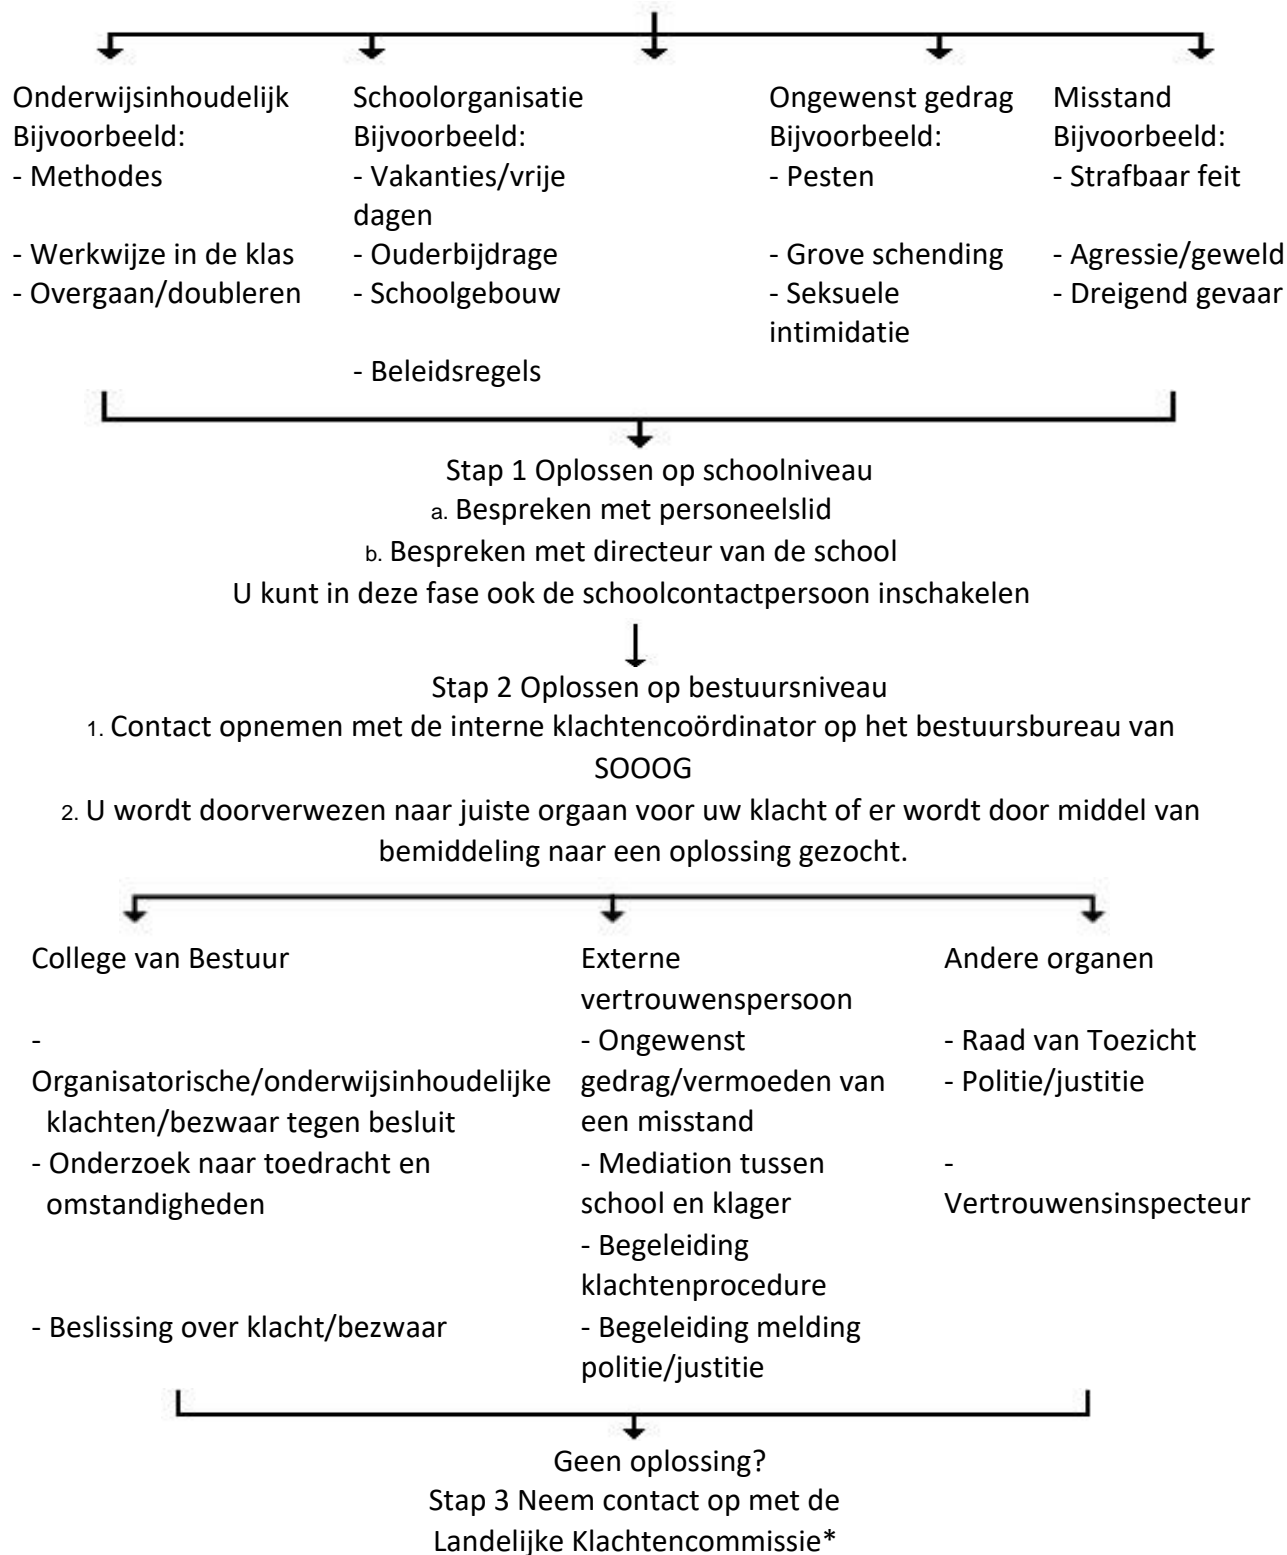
Onderwijsinhoudelijk
Bijvoorbeeld:
- Methodes
- Werkwijze in de klas
- Overgaan/doubleren

Schoolorganisatie
Bijvoorbeeld:
- Vakanties/vrije dagen
- Ouderbijdrage
- Schoolgebouw
- Beleidsregels

Ongewenst gedrag
Bijvoorbeeld:
- Pesten
- Grove schending
- Seksuele intimidatie

Misstand
Bijvoorbeeld:
- Strafbaar feit
- Agressie/geweld
- Dreigend gevaar

Stap 1 Oplossen op schoolniveau
a. Bespreken met personeelslid
b. Bespreken met directeur van de school
U kunt in deze fase ook de schoolcontactpersoon inschakelen

Stap 2 Oplossen op bestuursniveau
1. Contact opnemen met de interne klachtencoördinator op het bestuursbureau van SOOOG
2. U wordt doorverwezen naar juiste orgaan voor uw klacht of er wordt door middel van bemiddeling naar een oplossing gezocht.

College van Bestuur
- Organisatorische/onderwijsinhoudelijke klachten/bezwaar tegen besluit
- Onderzoek naar toedracht en omstandigheden
- Beslissing over klacht/bezwaar

Externe vertrouwenspersoon
- Ongewenst gedrag/vermoeden van een misstand
- Mediation tussen school en klager
- Begeleiding klachtenprocedure
- Begeleiding melding politie/justitie

Andere organen
- Raad van Toezicht
- Politie/justitie
- Vertrouwensinspecteur

Geen oplossing?
Stap 3 Neem contact op met de Landelijke Klachtencommissie*